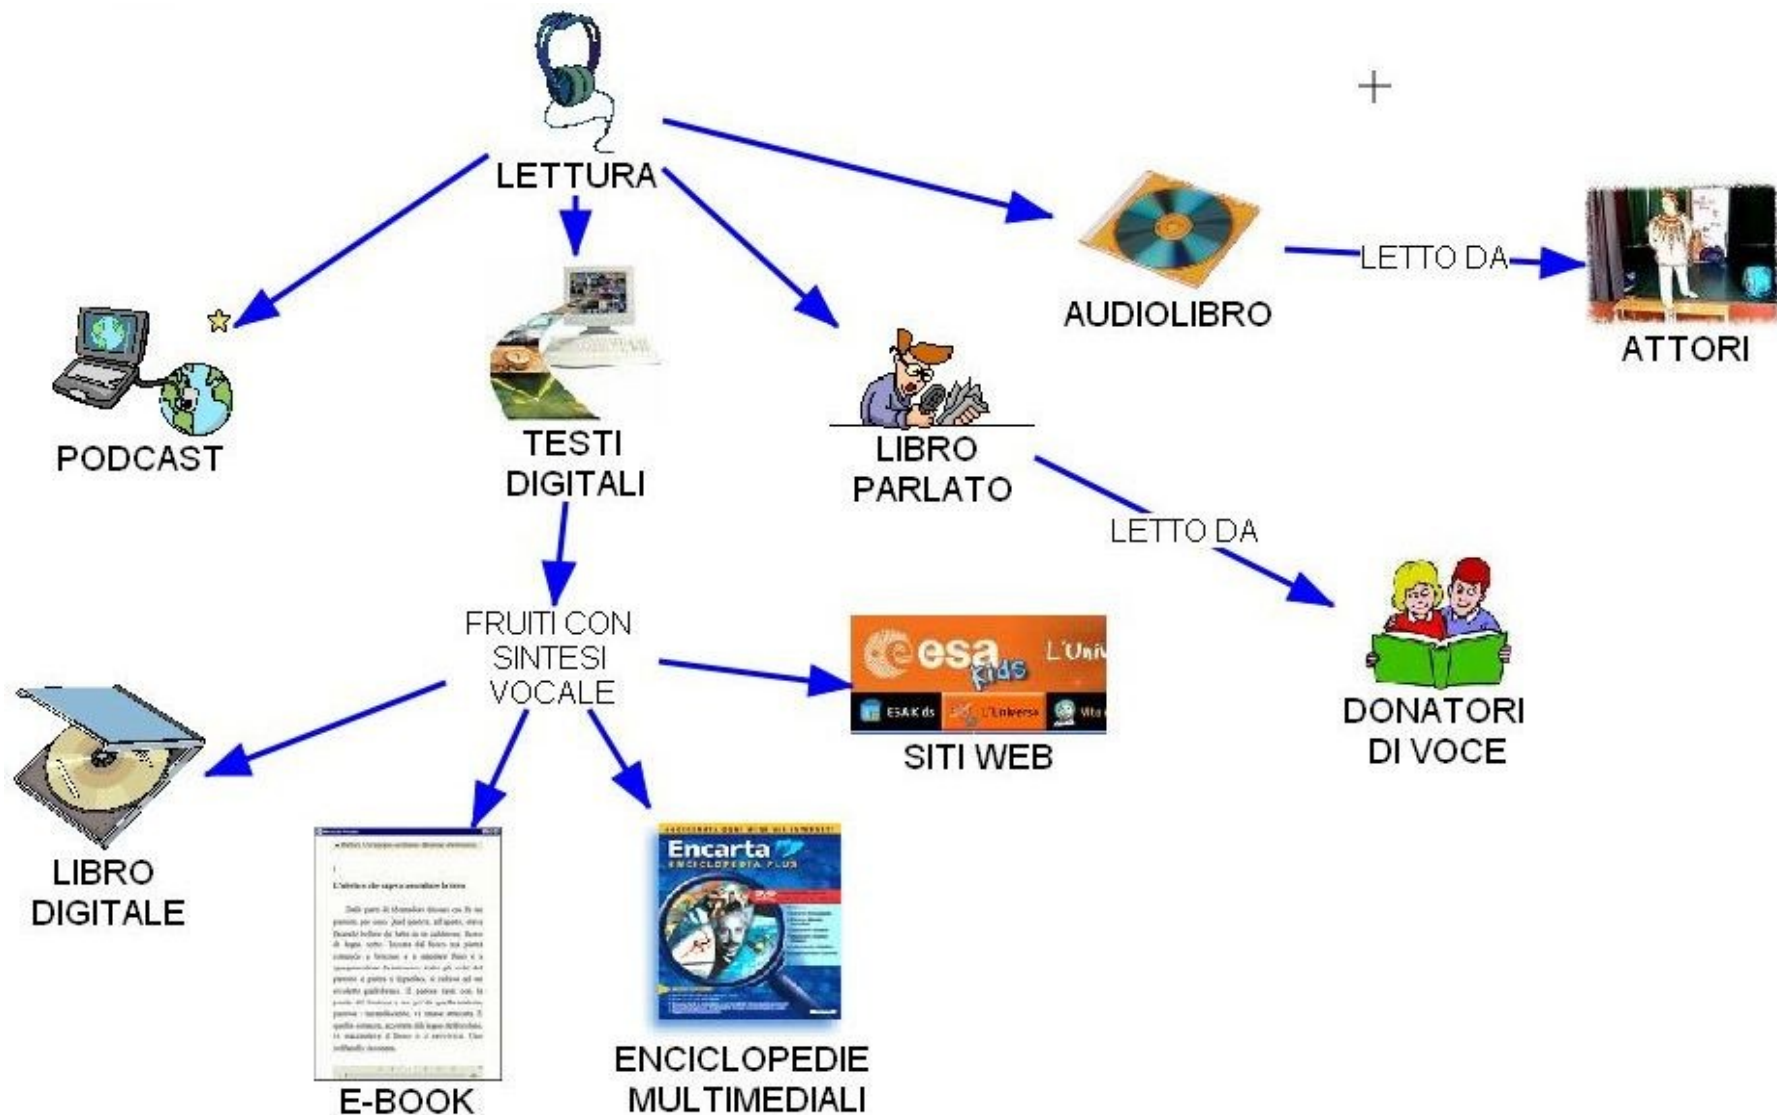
LETTURA

PODCAST

TESTI DIGITALI

LIBRO PARLATO

AUDIOLIBRO

LETTO DA

ATTORI

LETTO DA

DONATORI DI VOCE

FRUITI CON SINTESI VOCALE

esa kids L'Uni

ESA Kids L'Universo

SITI WEB

LIBRO DIGITALE

L'abitino che sapeva assomigliare la terra

E-BOOK

Encarta Enciclopedia Plus

ENCICLOPEDIE MULTIMEDIALI